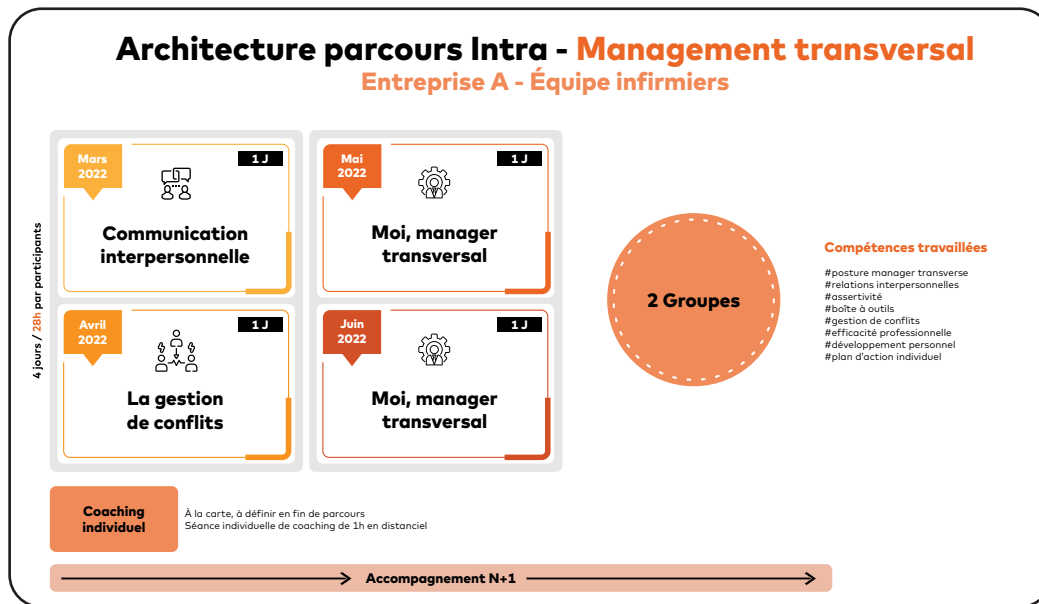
Architecture parcours Intra - Management transversal
Entreprise A - Équipe infirmiers

4 jours / 28h par participants

Mars 2022
1 J
Communication interpersonnelle

Mai 2022
1 J
Moi, manager transversal

Avril 2022
1 J
La gestion de conflits

Juin 2022
1 J
Moi, manager transversal

2 Groupes

Compétences travaillées
#posture manager transverse
#relations interpersonnelles
#assertivité
#boîte à outils
#gestion de conflits
#efficacité professionnelle
#développement personnel
#plan d'action individuel

Coaching individuel
À la carte, à définir en fin de parcours
Séance individuelle de coaching de 1h en distanciel

Accompagnement N+1